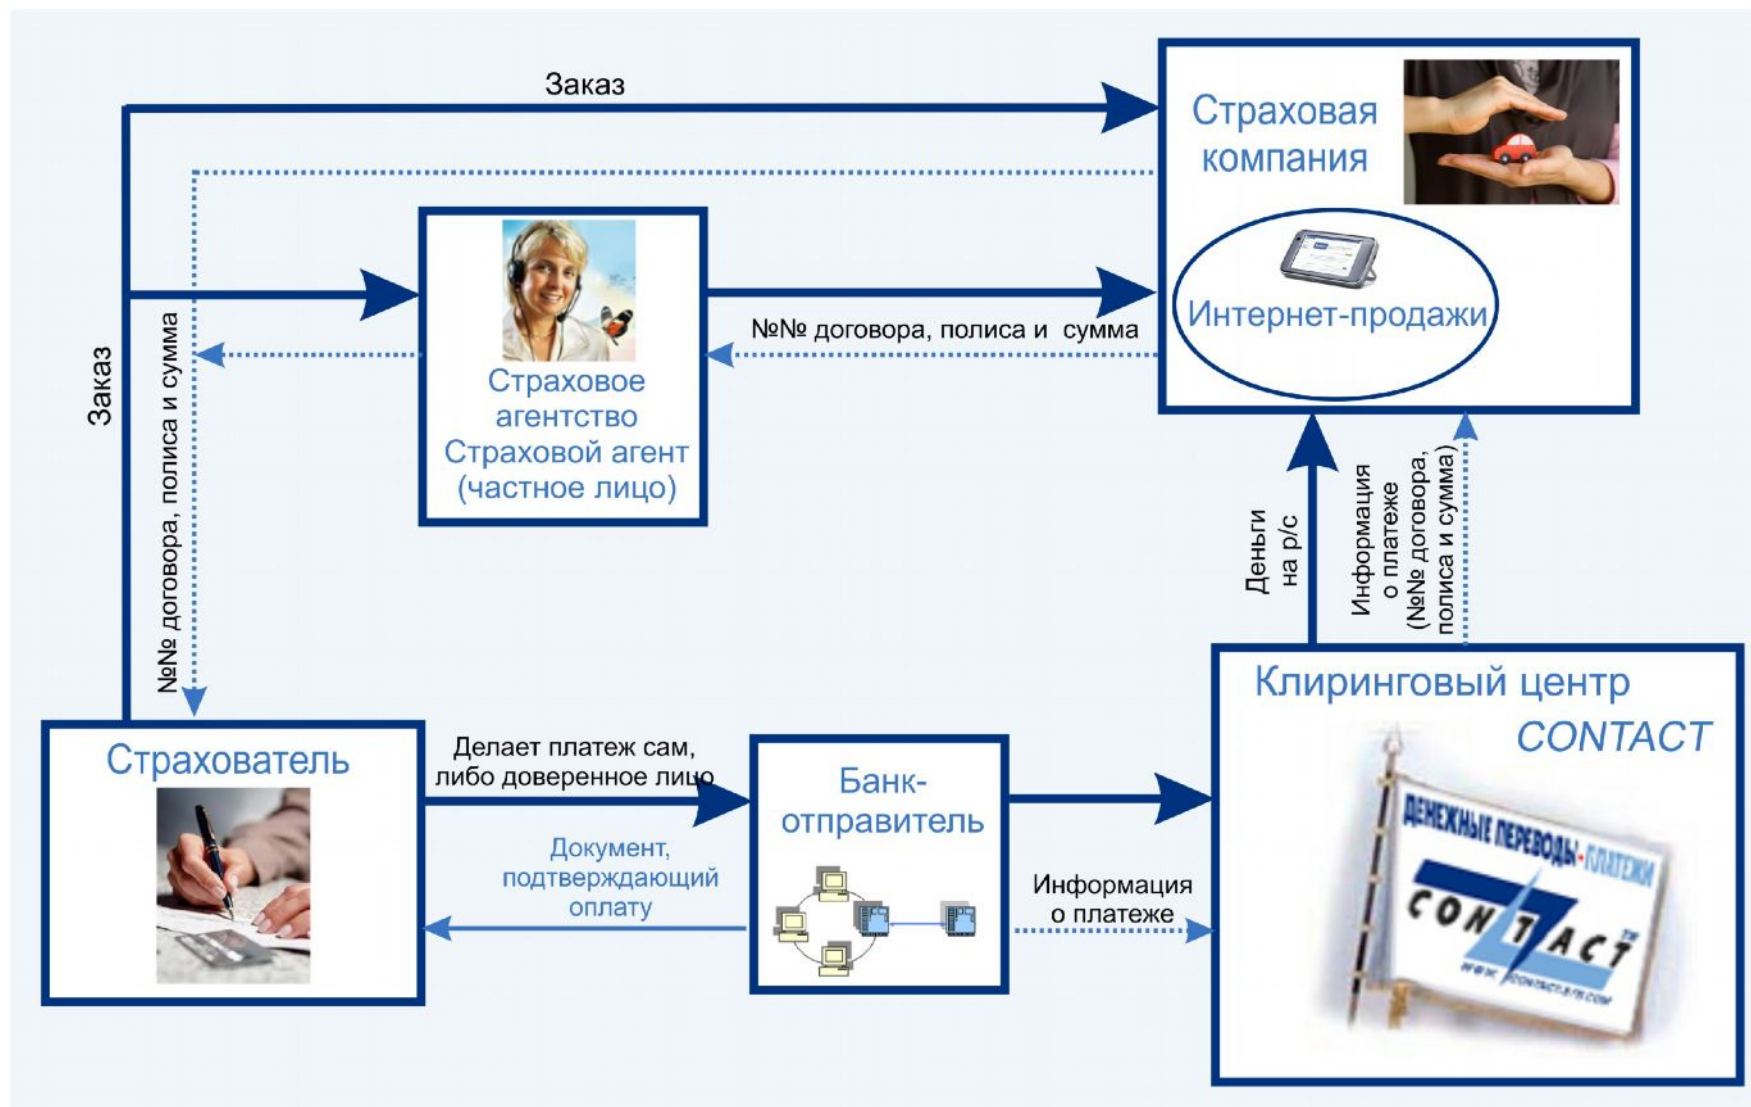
Заказ

Страховая компания

Интернет-продажи

Заказ

№№ договора, полиса и сумма

Страховое агентство
Страховой агент
(частное лицо)

№№ договора, полиса и сумма

Деньги на р/с

Информация о платеже (№№ договора, полиса и сумма)

Клиринговый центр
CONTACT

ДЕНЕЖНЫЕ ПЕРЕВОДЫ-ПЛАТЕЖИ
CONTACT

Страхователь

Делает платеж сам, либо доверенное лицо

Банк-отправитель

Документ, подтверждающий оплату

Информация о платеже